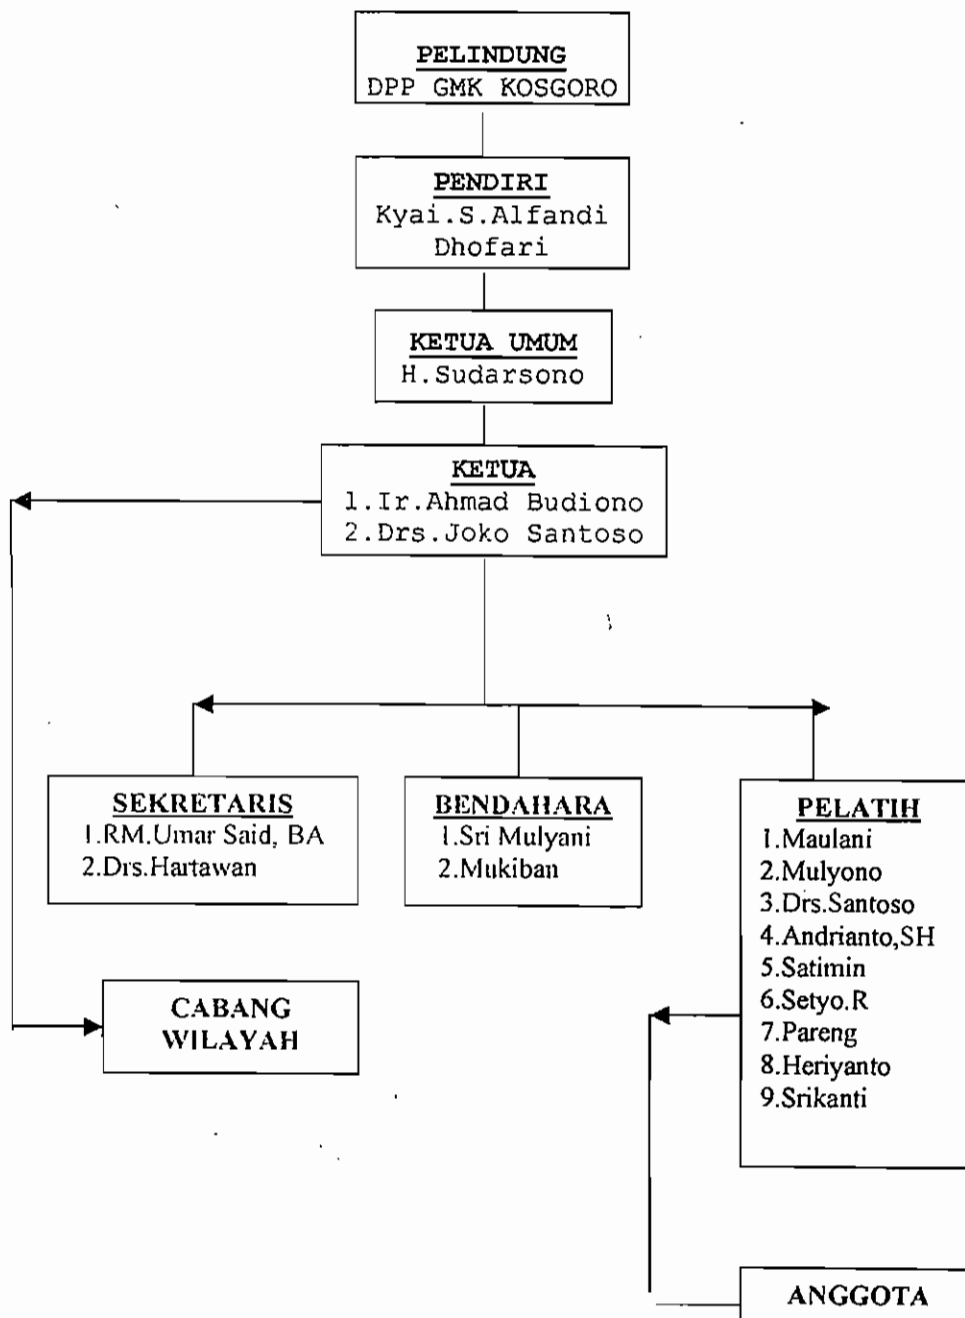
PELINDUNG
DPP GMK KOSGORO

PENDIRI
Kyai.S.Alfandi Dhofari

KETUA UMUM
H.Sudarsono

KETUA
1.Ir.Ahmad Budiono
2.Drs.Joko Santoso

SEKRETARIS
1.RM.Umar Said, BA
2.Drs.Hartawan

BENDAHARA
1.Sri Mulyani
2.Mukiban

PELATIH
1.Maulani
2.Mulyono
3.Drs.Santoso
4.Andrianto,SH
5.Satimin
6.Setyo.R
7.Pareng
8.Heriyanto
9.Srikanti

CABANG WILAYAH

ANGGOTA